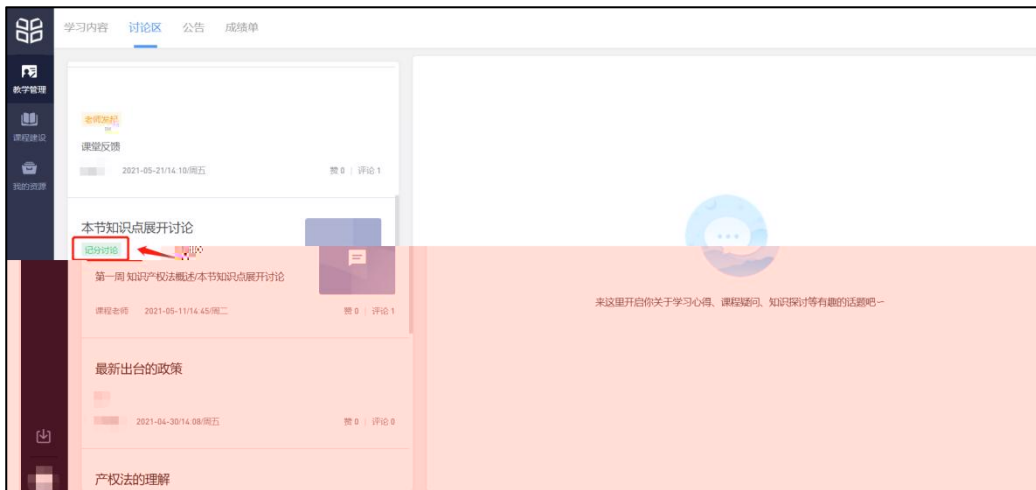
学习内容　讨论区　公告　成绩单

教学管理
课程建设
我的资源

老师发起

课堂反馈
2021-05-21/14.10/周五　赞 0 | 评论 1

本节知识点展开讨论
记分讨论
第一周 知识产权法概述/本节知识点展开讨论
课程老师　2021-05-11/14.45/周二　赞 0 | 评论 1

最新出台的政策
2021-04-30/14.08/周五　赞 0 | 评论 0

产权法的理解

来这里开启你关于学习心得、课程疑问、知识探讨等有趣的话题吧~